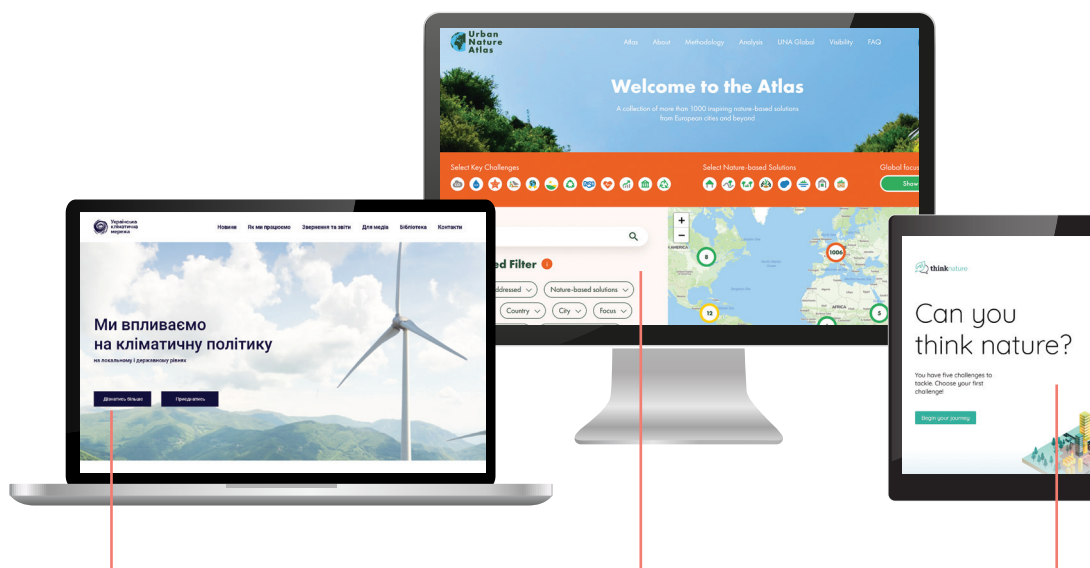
Urban Nature Atlas

Atlas About Methodology Analysis UNA Global Visibility FAQ

Welcome to the Atlas

A collection of more than 1000 inspiring nature-based solutions from European cities and beyond

Select Key Challenges

Select Nature-based Solutions

Global focus

Show

ed Filter

ddressed

Nature-based solutions

Country

City

Focus

AMERICA

8

1006

12

5

AFRICA

Українська кліматична мережа

Новини Як ми працюємо Звернення та звіти Для медіа Бібліотека Контакти

Ми впливаємо на кліматичну політику

на локальному і державному рівнях

Дізнатись більше

Приєднатись

thinknature

Can you think nature?

You have five challenges to tackle. Choose your first challenge!

Begin your journey